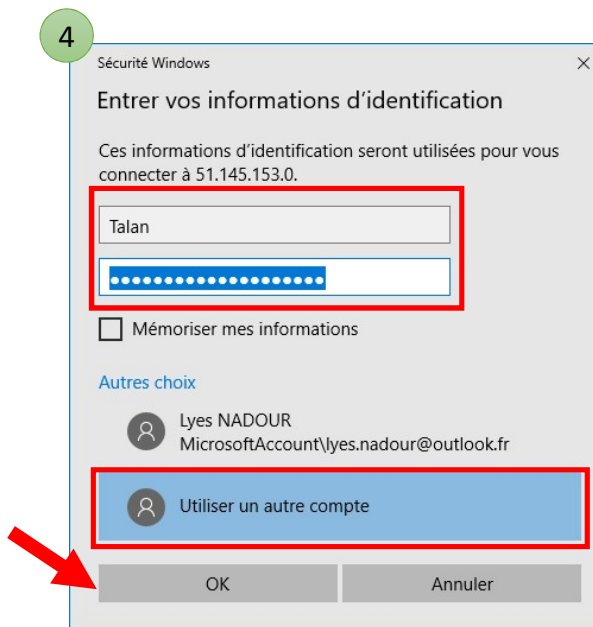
4

Sécurité Windows

×

Entrer vos informations d'identification

Ces informations d'identification seront utilisées pour vous connecter à 51.145.153.0.

Talan

••••••••••••••••••••

Mémoriser mes informations

Autres choix

Lyes NADOUR
MicrosoftAccount\lyes.nadour@outlook.fr

Utiliser un autre compte

OK

Annuler